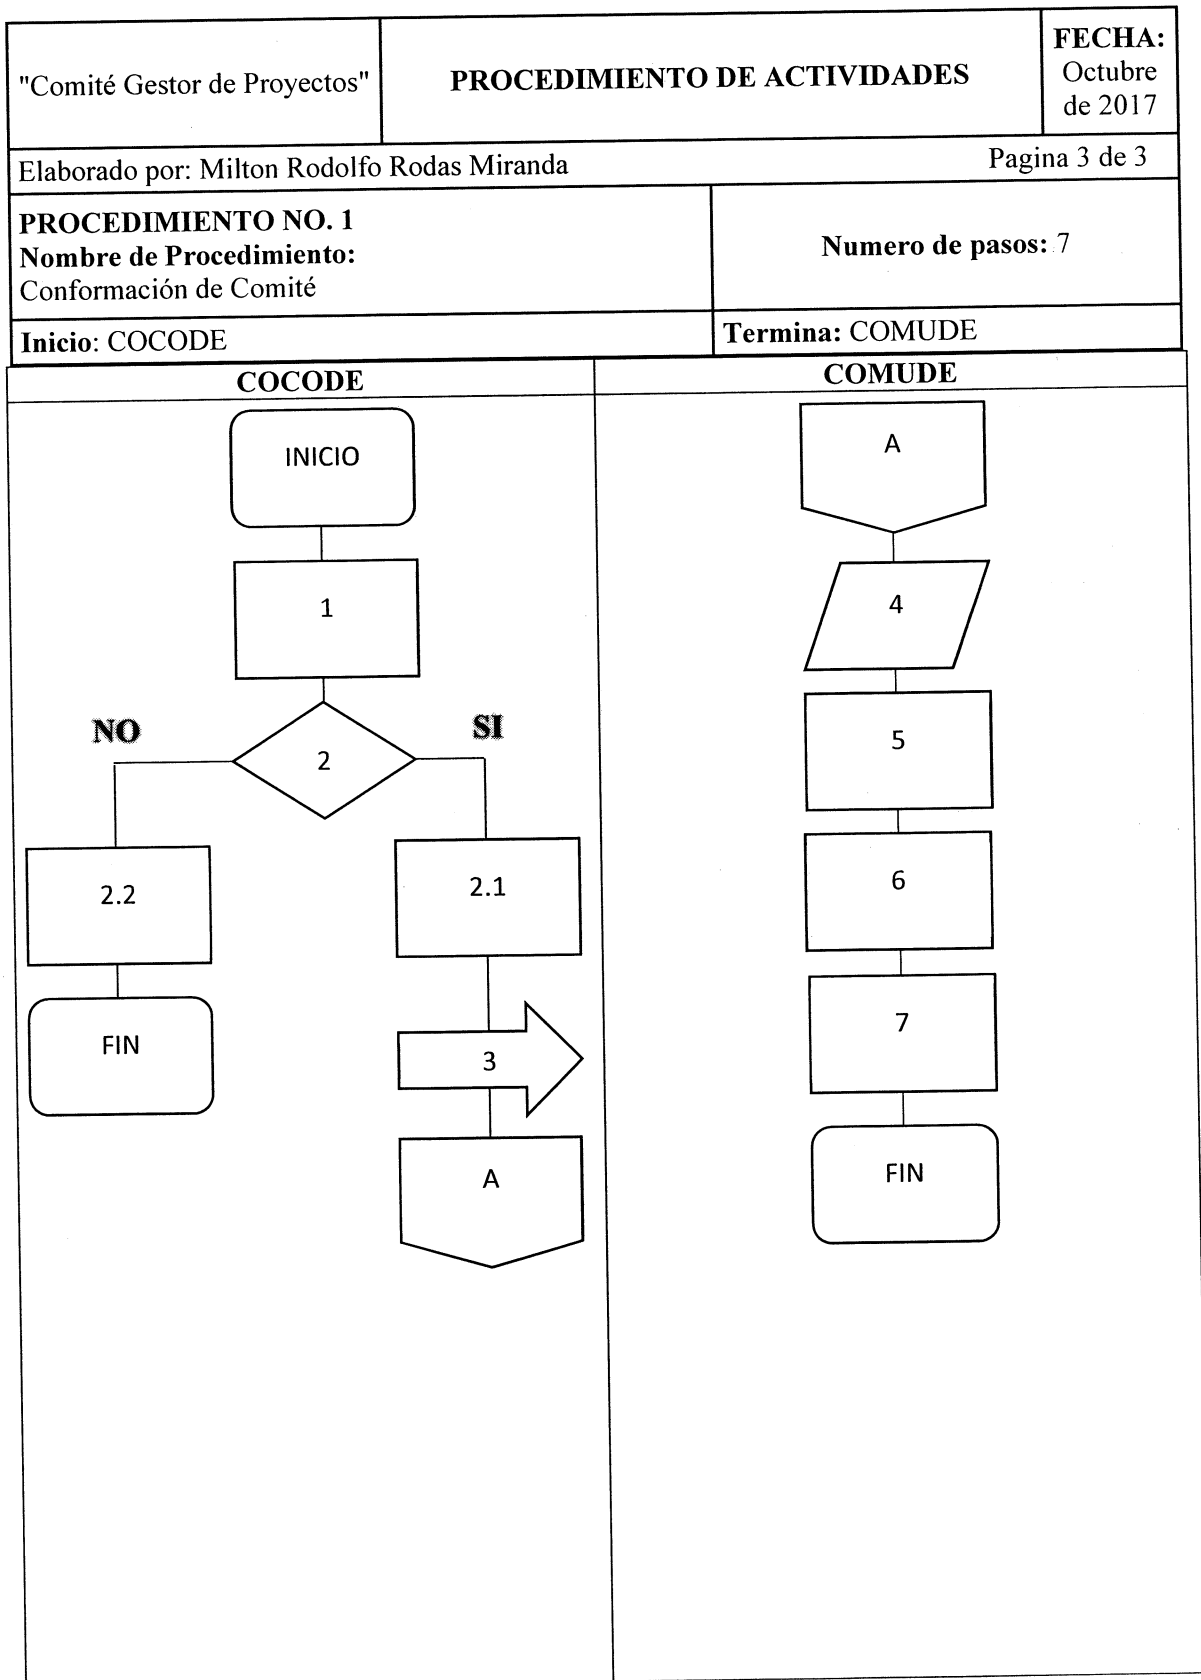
| "Comité Gestor de Proyectos" | PROCEDIMIENTO DE ACTIVIDADES | FECHA: Octubre de 2017 |
|---|---|---|

Elaborado por: Milton Rodolfo Rodas Miranda

Pagina 3 de 3

| PROCEDIMIENTO NO. 1 Nombre de Procedimiento: Conformación de Comité | Numero de pasos: 7 |
|---|---|
| Inicio: COCODE | Termina: COMUDE |

COCODE

INICIO

1

NO

2

SI

2.2

FIN

2.1

3

A

COMUDE

A

4

5

6

7

FIN